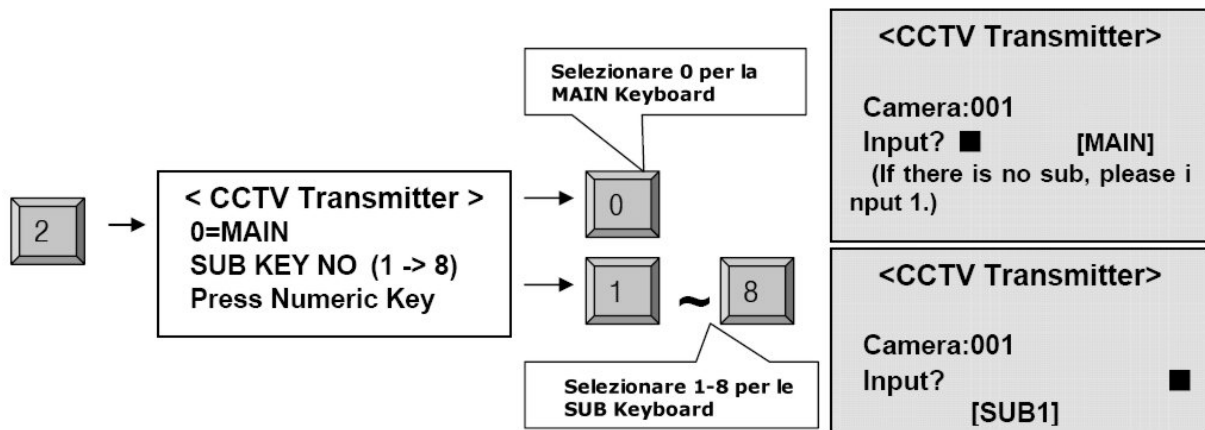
2

< CCTV Transmitter >
0=MAIN
SUB KEY NO (1 -> 8)
Press Numeric Key

Selezionare 0 per la MAIN Keyboard

0

1 ~ 8

Selezionare 1-8 per le SUB Keyboard

<CCTV Transmitter>

Camera:001
Input? ■ [MAIN]
(If there is no sub, please i nput 1.)

<CCTV Transmitter>

Camera:001
Input? ■
[SUB1]